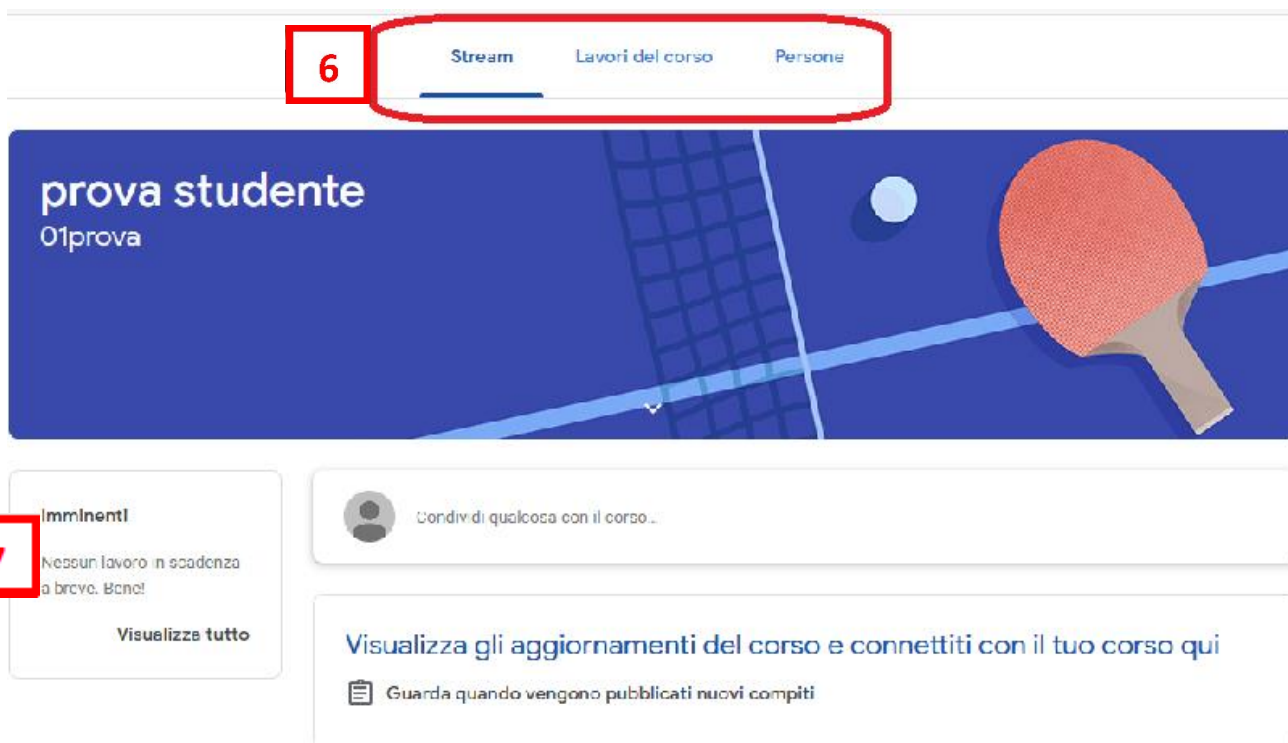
6

Stream Lavori del corso Persone

prova studente
01prova

7

Imminenti

Nessun lavoro in scadenza a breve. Bene!

Visualizza tutto

Condividi qualcosa con il corso...

Visualizza gli aggiornamenti del corso e connettiti con il tuo corso qui

Guarda quando vengono pubblicati nuovi compiti